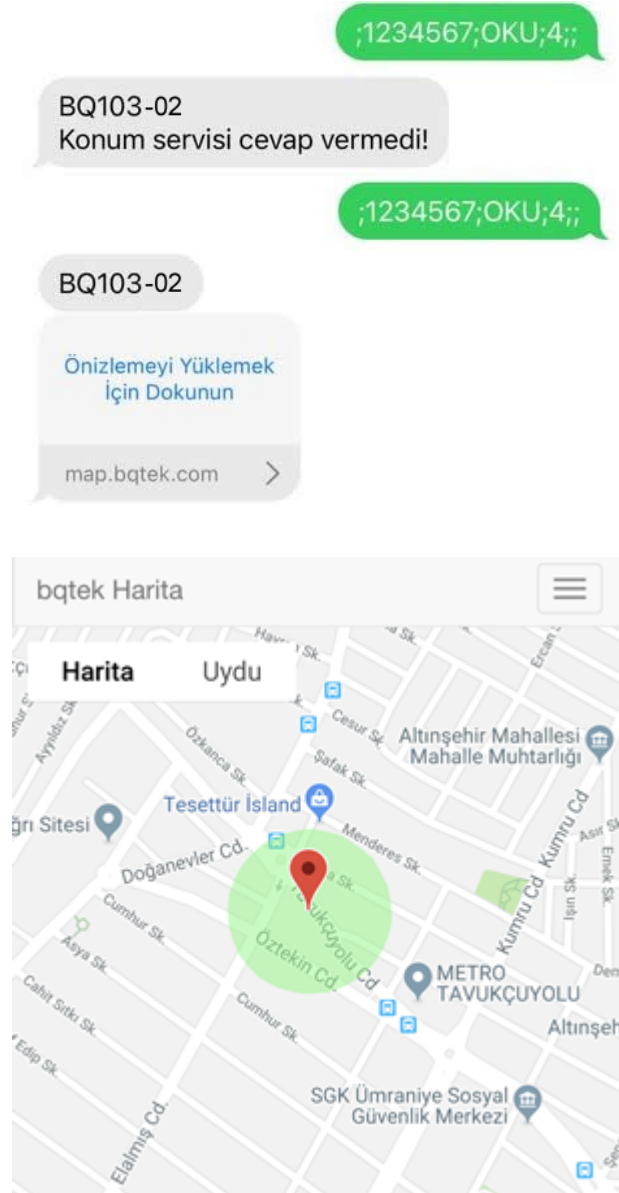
;1234567;OKU;4;;

BQ103-02
Konum servisi cevap vermedi!

;1234567;OKU;4;;

BQ103-02

Önizlemeyi Yüklemek İçin Dokunun

map.bqtek.com

bqtek Harita

Harita

Uydu

Havva Sk.

Cesur Sk.

Ercan

Altınşehir Mahallesi Mahalle Muhtarlığı

Ayyıldız Sk.

Özkanca Sk.

Şafak Sk.

Tesettür İsland

ğrı Sitesi

Menderes Sk.

Kumru Cd.

Asır Sk.

Emek Sk.

Doğanevler Cd.

Tavukçuyolu Cd.

Işın Sk.

Cumhur Sk.

Öztekin Cd.

Kumru Cd.

Asya Sk.

METRO TAVUKÇUYOLU

Cahit Sıtkı Sk.

Cumhur Sk.

Altınşeh

Edip Sk.

SGK Ümraniye Sosyal Güvenlik Merkezi

Elalmış Cd.